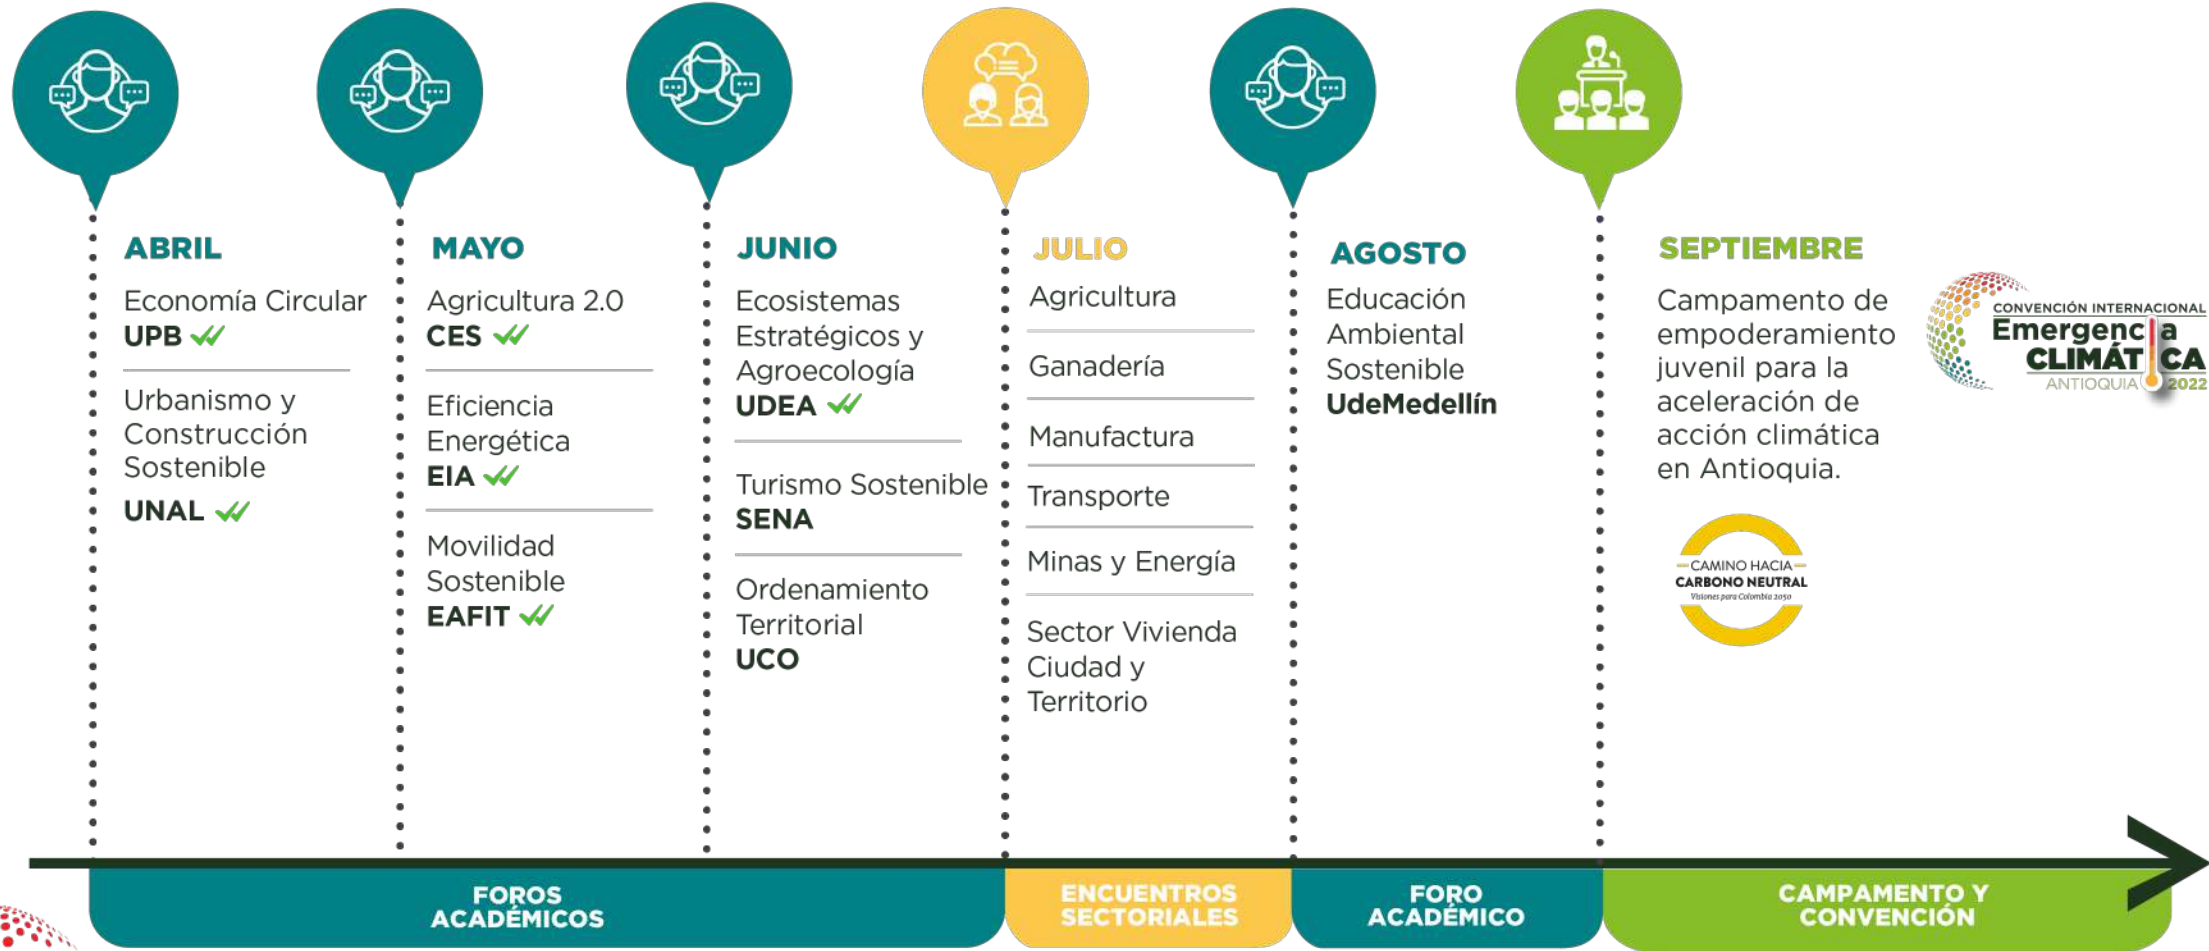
ABRIL

Economía Circular
UPB

Urbanismo y Construcción Sostenible
UNAL

MAYO

Agricultura 2.0
CES

Eficiencia Energética
EIA

Movilidad Sostenible
EAFIT

JUNIO

Ecosistemas Estratégicos y Agroecología
UDEA

Turismo Sostenible
SENA

Ordenamiento Territorial
UCO

JULIO

Agricultura

Ganadería

Manufactura

Transporte

Minas y Energía

Sector Vivienda Ciudad y Territorio

AGOSTO

Educación Ambiental Sostenible
UdeMedellín

SEPTIEMBRE

Campamento de empoderamiento juvenil para la aceleración de acción climática en Antioquia.

CONVENCIÓN INTERNACIONAL
Emergencia CLIMÁTICA
ANTIOQUIA 2022

CAMINO HACIA
CARBONO NEUTRAL
Visiones para Colombia 2050

FOROS ACADÉMICOS

ENCUENTROS SECTORIALES

FORO ACADÉMICO

CAMPAMENTO Y CONVENCIÓN